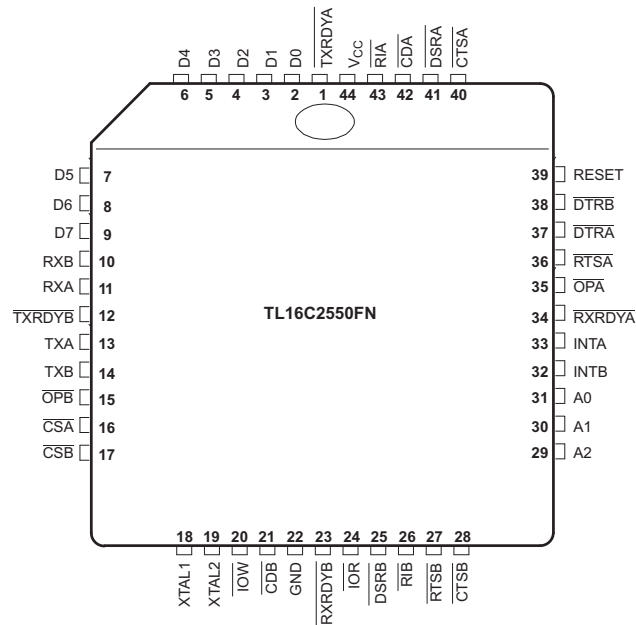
D4 6
D3 5
D2 4
D1 3
D0 2
$\overline{TXRDYA}$ 1
$V_{CC}$ 44
$\overline{RIA}$ 43
$\overline{CDA}$ 42
$\overline{DSRA}$ 41
$\overline{CTSA}$ 40

D5 7
D6 8
D7 9
RXB 10
RXA 11
$\overline{TXRDYB}$ 12
TXA 13
TXB 14
$\overline{OPB}$ 15
$\overline{CSA}$ 16
$\overline{CSB}$ 17

TL16C2550FN

39 RESET
38 $\overline{DTRB}$
37 $\overline{DTRA}$
36 $\overline{RTSA}$
35 $\overline{OPA}$
34 $\overline{RXRDYA}$
33 INTA
32 INTB
31 A0
30 A1
29 A2

18 XTAL1
19 XTAL2
20 $\overline{IOW}$
21 $\overline{CDB}$
22 GND
23 $\overline{RXRDYB}$
24 $\overline{IOR}$
25 $\overline{DSRB}$
26 $\overline{RIB}$
27 $\overline{RTSB}$
28 $\overline{CTSB}$